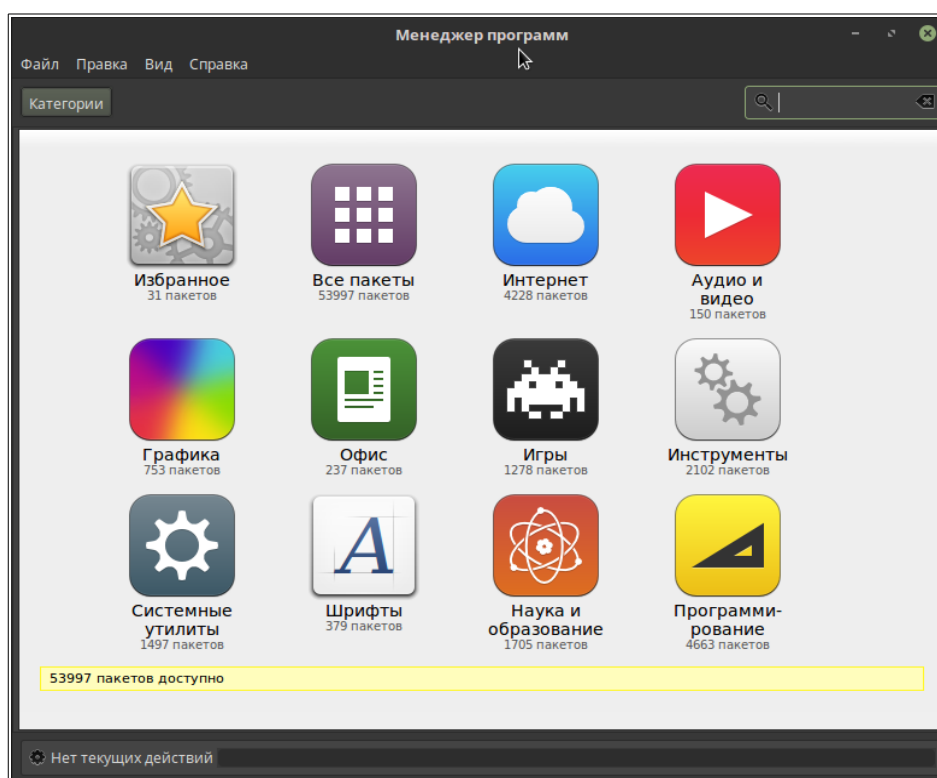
Менеджер программ

Файл Правка Вид Справка

Категории

Избранное
31 пакетов

Все пакеты
53997 пакетов

Интернет
4228 пакетов

Аудио и видео
150 пакетов

Графика
753 пакетов

Офис
237 пакетов

Игры
1278 пакетов

Инструменты
2102 пакетов

Системные утилиты
1497 пакетов

Шрифты
379 пакетов

Наука и образование
1705 пакетов

Программирование
4663 пакетов

53997 пакетов доступно

Нет текущих действий